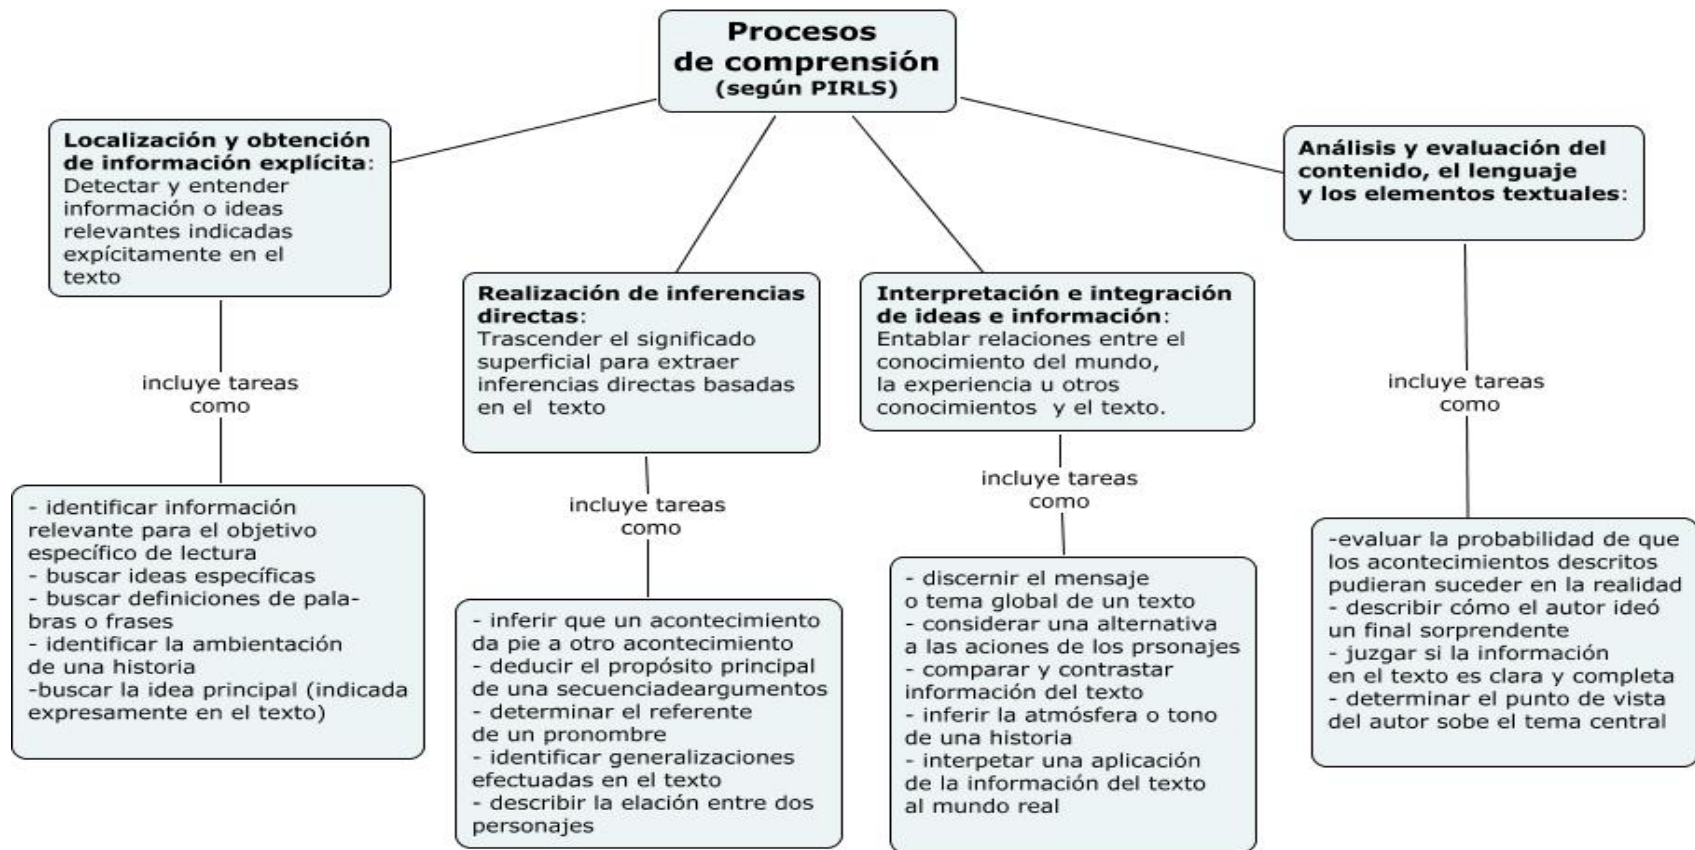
**Procesos de comprensión (según PIRLS)**

**Localización y obtención de información explícita**: Detectar y entender información o ideas relevantes indicadas expícitamente en el texto

incluye tareas como

- identificar información relevante para el objetivo específico de lectura
- buscar ideas específicas
- buscar definiciones de palabras o frases
- identificar la ambientación de una historia
-buscar la idea principal (indicada expresamente en el texto)

**Realización de inferencias directas**: Trascender el significado superficial para extraer inferencias directas basadas en el texto

incluye tareas como

- inferir que un acontecimiento da pie a otro acontecimiento
- deducir el propósito principal de una secuenciadeargumentos
- determinar el referente de un pronombre
- identificar generalizaciones efectuadas en el texto
- describir la elación entre dos personajes

**Interpretación e integración de ideas e información**: Entablar relaciones entre el conocimiento del mundo, la experiencia u otros conocimientos y el texto.

incluye tareas como

- discernir el mensaje o tema global de un texto
- considerar una alternativa a las aciones de los prsonajes
- comparar y contrastar información del texto
- inferir la atmósfera o tono de una historia
- interpetar una aplicación de la información del texto al mundo real

**Análisis y evaluación del contenido, el lenguaje y los elementos textuales**:

incluye tareas como

-evaluar la probabilidad de que los acontecimientos descritos pudieran suceder en la realidad
- describir cómo el autor ideó un final sorprendente
- juzgar si la información en el texto es clara y completa
- determinar el punto de vista del autor sobe el tema central